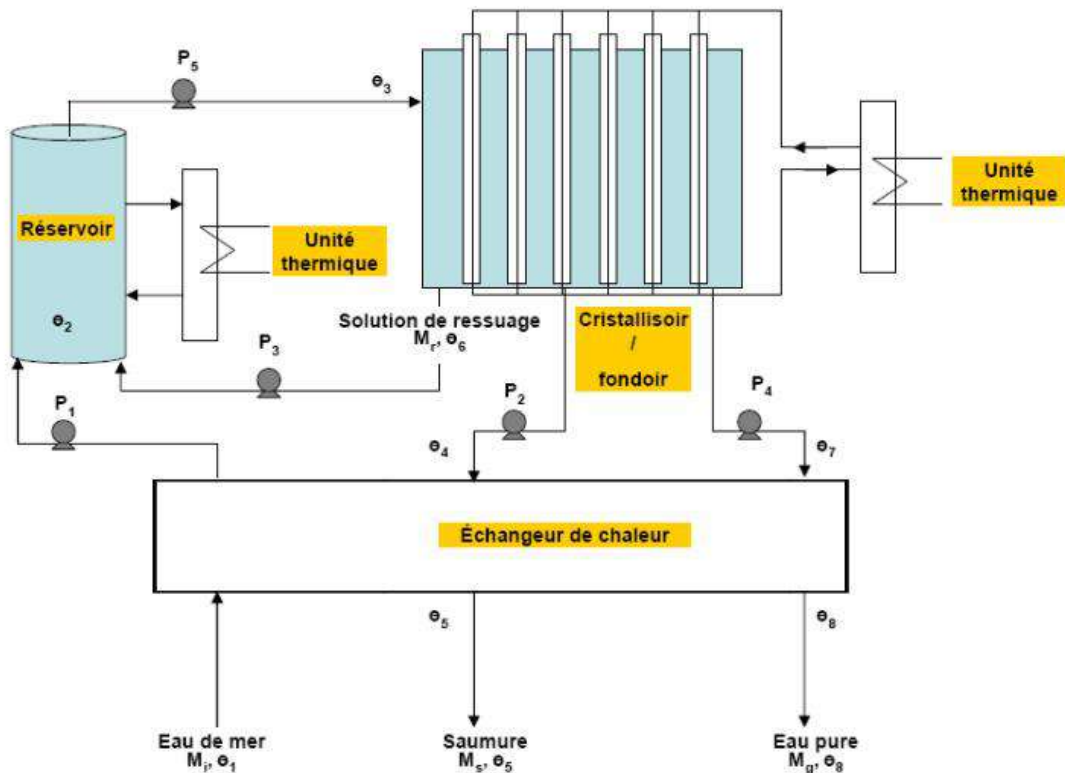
$P_5$

$\theta_3$

Réservoir

$\theta_2$

Unité thermique

Unité thermique

Solution de ressuage
$M_r$, $\theta_6$

Cristallisoir / fondoir

$P_3$

$P_1$

$P_2$

$P_4$

$\theta_4$

$\theta_7$

Échangeur de chaleur

$\theta_5$

$\theta_8$

Eau de mer
$M_i$, $\theta_1$

Saumure
$M_s$, $\theta_5$

Eau pure
$M_g$, $\theta_8$